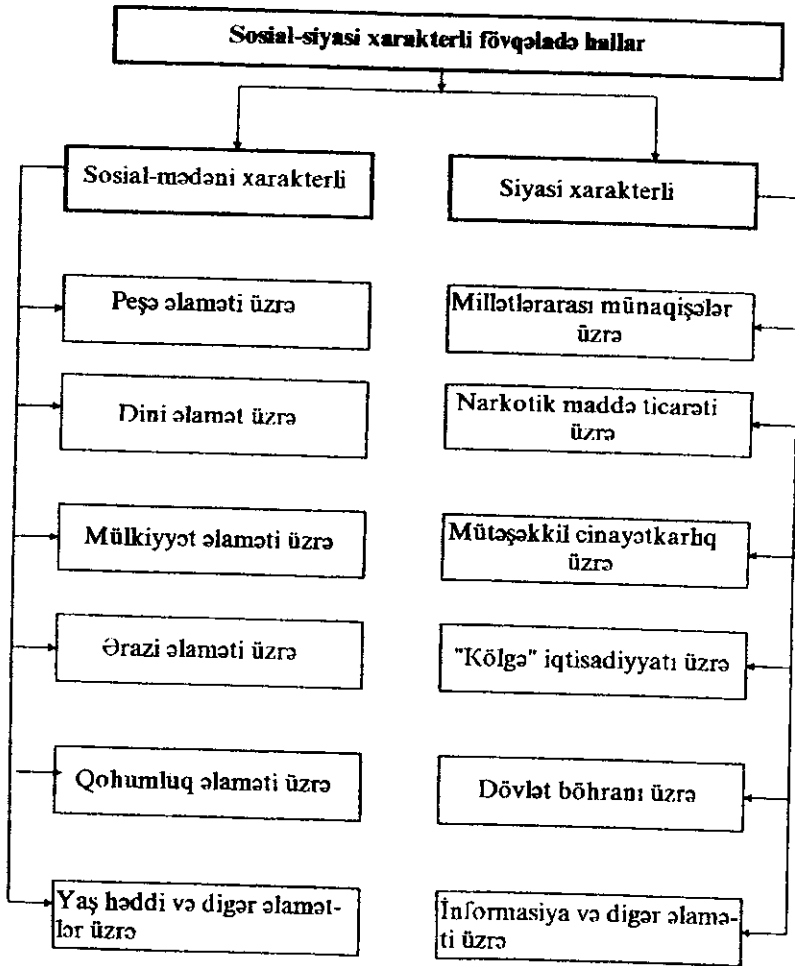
Sosial-siyasi xarakterli fövqəladə hallar

Sosial-mədəni xarakterli

Siyasi xarakterli

Peşə əlaməti üzrə

Dini əlamət üzrə

Mülkiyyət əlaməti üzrə

Ərazi əlaməti üzrə

Qohumluq əlaməti üzrə

Yaş həddi və digər əlamətlər üzrə

Millətlərarası münaqişələr üzrə

Narkotik maddə ticarəti üzrə

Mütəşəkkil cinayətkarlıq üzrə

"Kölgə" iqtisadiyyatı üzrə

Dövlət böhranı üzrə

İnformasiya və digər əlaməti üzrə